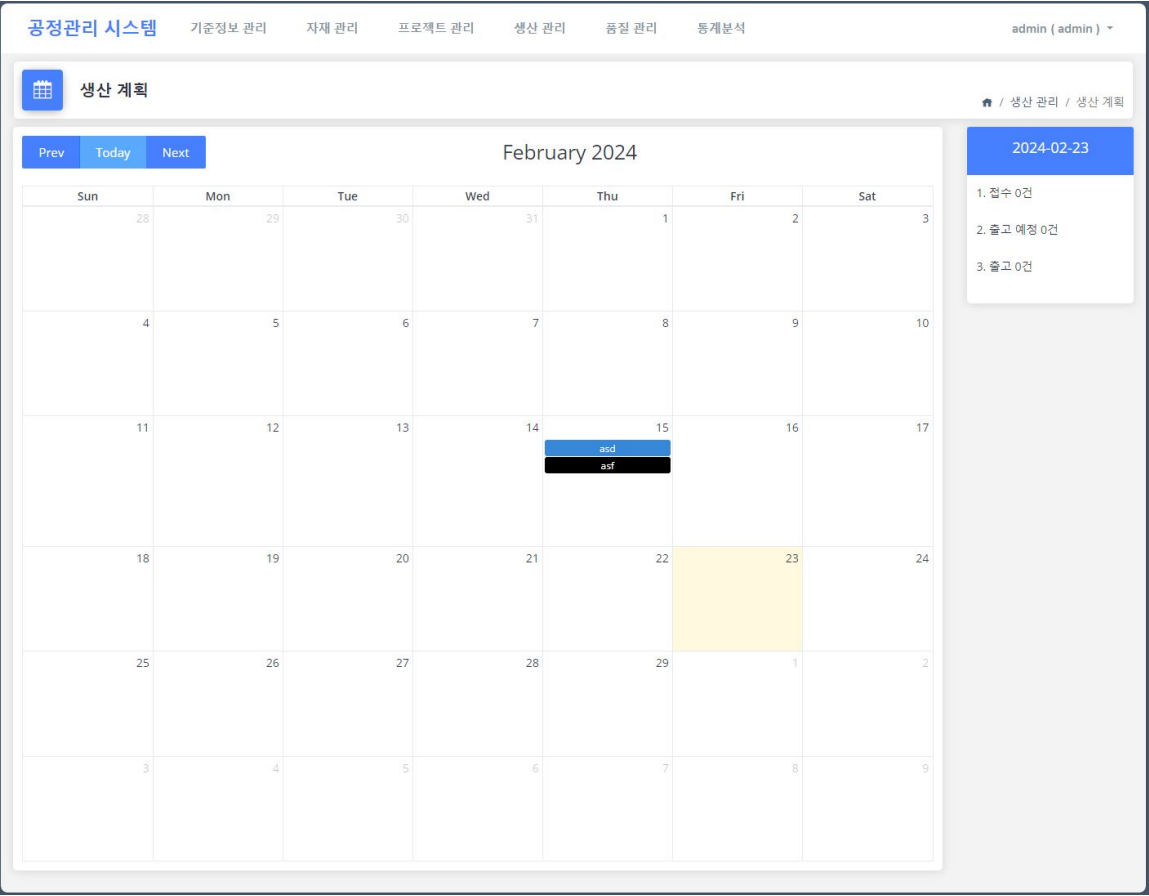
공정관리 시스템 기준정보 관리 자재 관리 프로젝트 관리 생산 관리 품질 관리 통계분석 admin ( admin )

생산 계획

/ 생산 관리 / 생산 계획

Prev Today Next

February 2024

| Sun | Mon | Tue | Wed | Thu | Fri | Sat |
|---|---|---|---|---|---|---|
| 28 | 29 | 30 | 31 | 1 | 2 | 3 |
| 4 | 5 | 6 | 7 | 8 | 9 | 10 |
| 11 | 12 | 13 | 14 | 15 asd asf | 16 | 17 |
| 18 | 19 | 20 | 21 | 22 | 23 | 24 |
| 25 | 26 | 27 | 28 | 29 | 1 | 2 |
| 3 | 4 | 5 | 6 | 7 | 8 | 9 |

2024-02-23

1. 접수 0건

2. 출고 예정 0건

3. 출고 0건